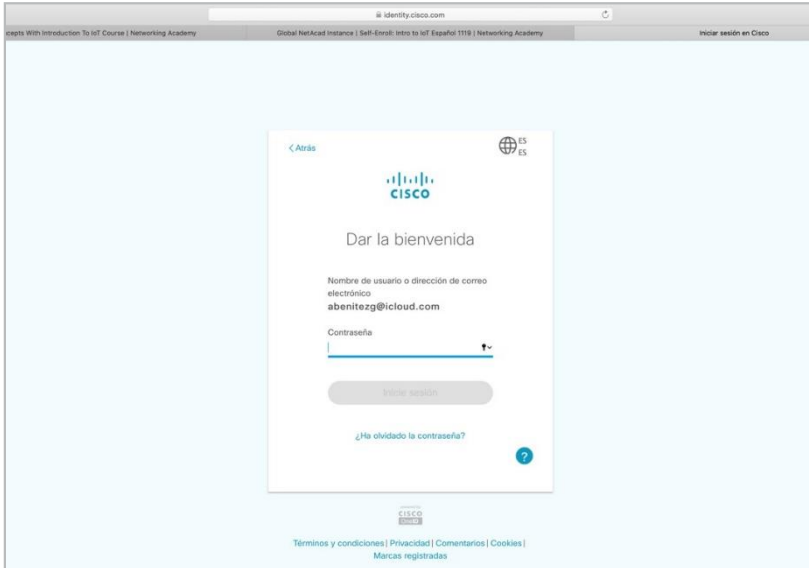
identity.cisco.com

cepts With Introduction To IoT Course | Networking Academy

Global NetAcad Instance | Self-Enroll: Intro to IoT Español 1118 | Networking Academy

Iniciar sesión en Cisco

< Atrás

ES
ES

cisco

Dar la bienvenida

Nombre de usuario o dirección de correo electrónico
abenitezg@icloud.com

Contraseña

Inicie sesión

¿Ha olvidado la contraseña?

?

CISCO
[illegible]

Términos y condiciones | Privacidad | Comentarios | Cookies | Marcas registradas